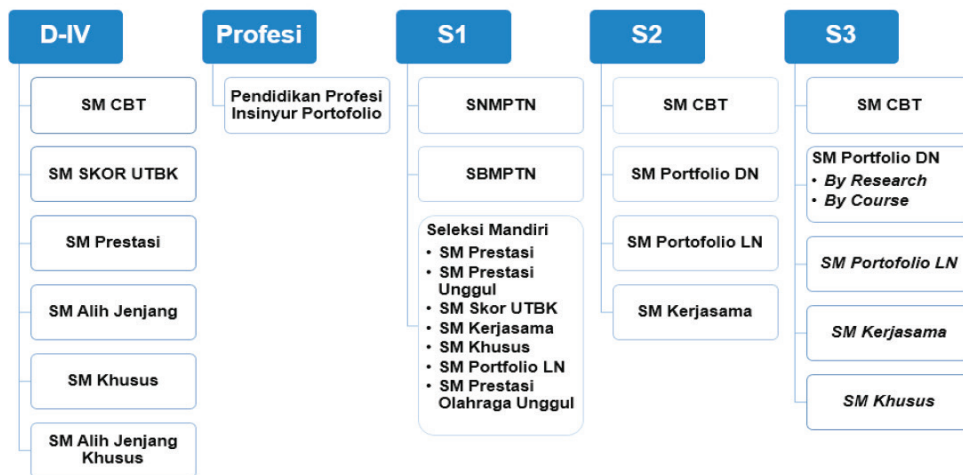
D-IV

SM CBT

SM SKOR UTBK

SM Prestasi

SM Alih Jenjang

SM Khusus

SM Alih Jenjang Khusus

Profesi

Pendidikan Profesi Insinyur Portofolio

S1

SNMPTN

SBMPTN

Seleksi Mandiri
• SM Prestasi
• SM Prestasi Unggul
• SM Skor UTBK
• SM Kerjasama
• SM Khusus
• SM Portfolio LN
• SM Prestasi Olahraga Unggul

S2

SM CBT

SM Portfolio DN

SM Portofolio LN

SM Kerjasama

S3

SM CBT

SM Portfolio DN
• By Research
• By Course

SM Portofolio LN

SM Kerjasama

SM Khusus